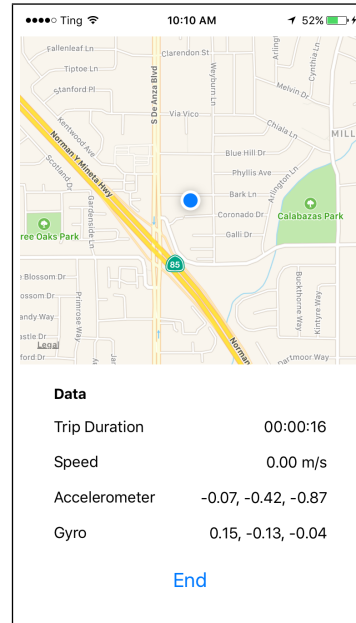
●●●●○ Ting 10:10 AM 52%

Fallenleaf Ln
Clarendon St
Tiptoe Ln
Stanford Pl
S De Anza Blvd
Weyburn Ln
Arlington
Cynthia Ln
Melvin Dr
Via Vico
Chiala Ln
MILL
Kentwood Ave
Norman Y Mineta Hwy
Scotland Dr
Blue Hill Dr
Phyllis Ave
Arlington Ln
Bark Ln
Coronado Dr
Calabazas Park
Gardenside Ln
Galli Dr
ree Oaks Park
85
Blossom Dr
ossom Dr
Primrose Way
Buckthorne Way
Kintyre Way
andy Way
astle Dr
Legal
ford Dr
Norman
Dartmoor Way

Data

Trip Duration 00:00:16

Speed 0.00 m/s

Accelerometer -0.07, -0.42, -0.87

Gyro 0.15, -0.13, -0.04

End